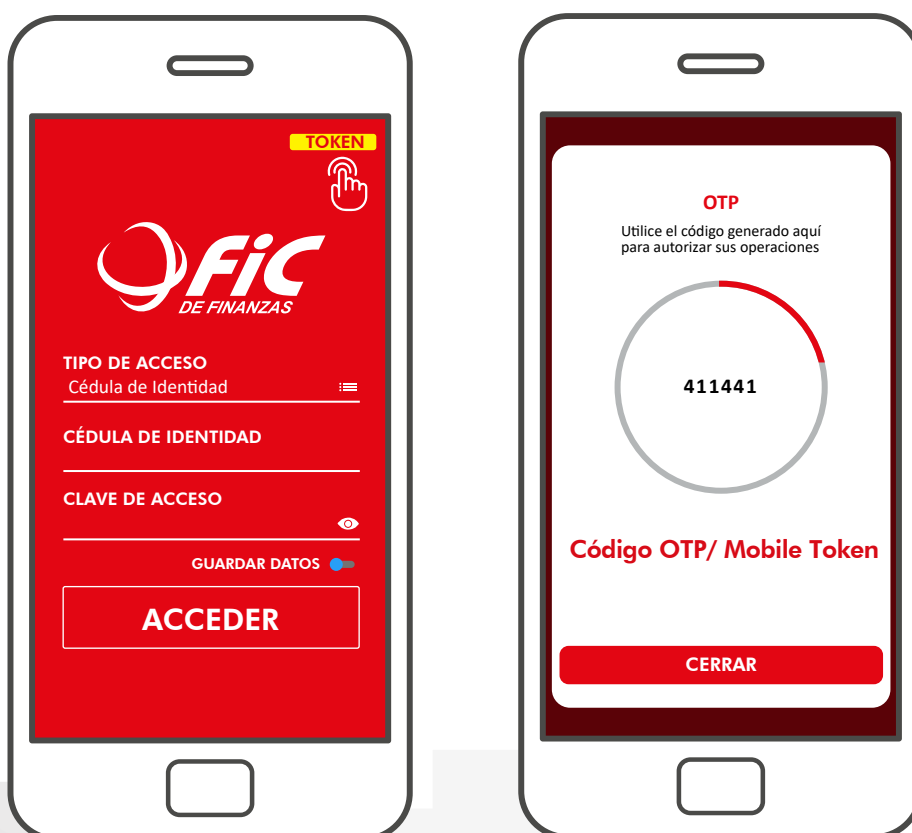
TOKEN

FIC
DE FINANZAS

TIPO DE ACCESO
Cédula de Identidad

CÉDULA DE IDENTIDAD

CLAVE DE ACCESO

GUARDAR DATOS

ACCEDER

OTP
Utilice el código generado aquí para autorizar sus operaciones

411441

Código OTP/ Mobile Token

CERRAR